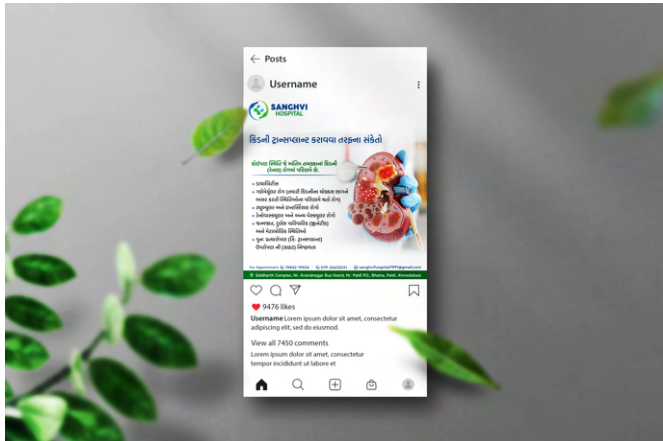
Posts

Username

SANGHVI HOSPITAL

કિડની ટ્રાન્સપ્લાન્ટ કરાવવા તરફના સંકેતો

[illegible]

• ડાયાબિટીસ
• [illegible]
• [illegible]
• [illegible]
• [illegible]
• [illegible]

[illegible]

9476 likes

Username Lorem ipsum dolor sit amet, consectetur adipiscing elit, sed do eiusmod.

View all 7450 comments

Lorem ipsum dolor sit amet, consectetur tempor incididunt ut labore et